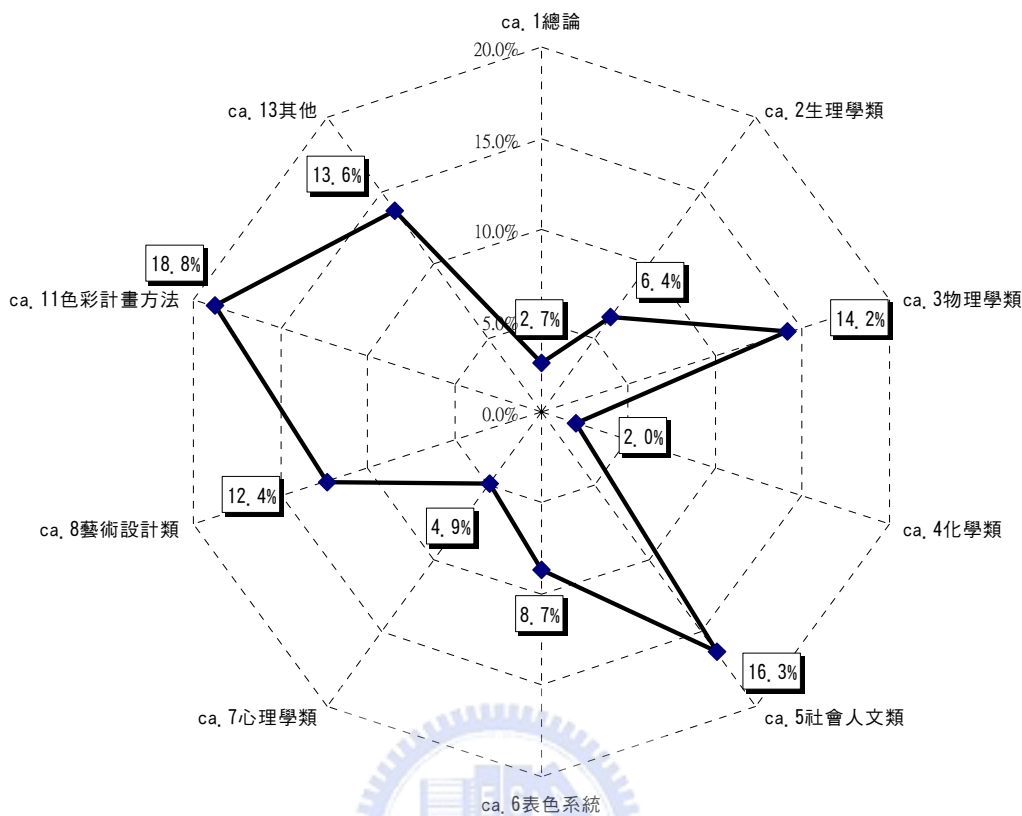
ca.1總論
20.0%
15.0%
10.0%
5.0%
0.0%
ca.2生理學類
ca.3物理學類
ca.4化學類
ca.5社會人文類
ca.6表色系統
ca.7心理學類
ca.8藝術設計類
ca.11色彩計畫方法
ca.13其他
2.7%
6.4%
14.2%
2.0%
16.3%
8.7%
4.9%
12.4%
18.8%
13.6%